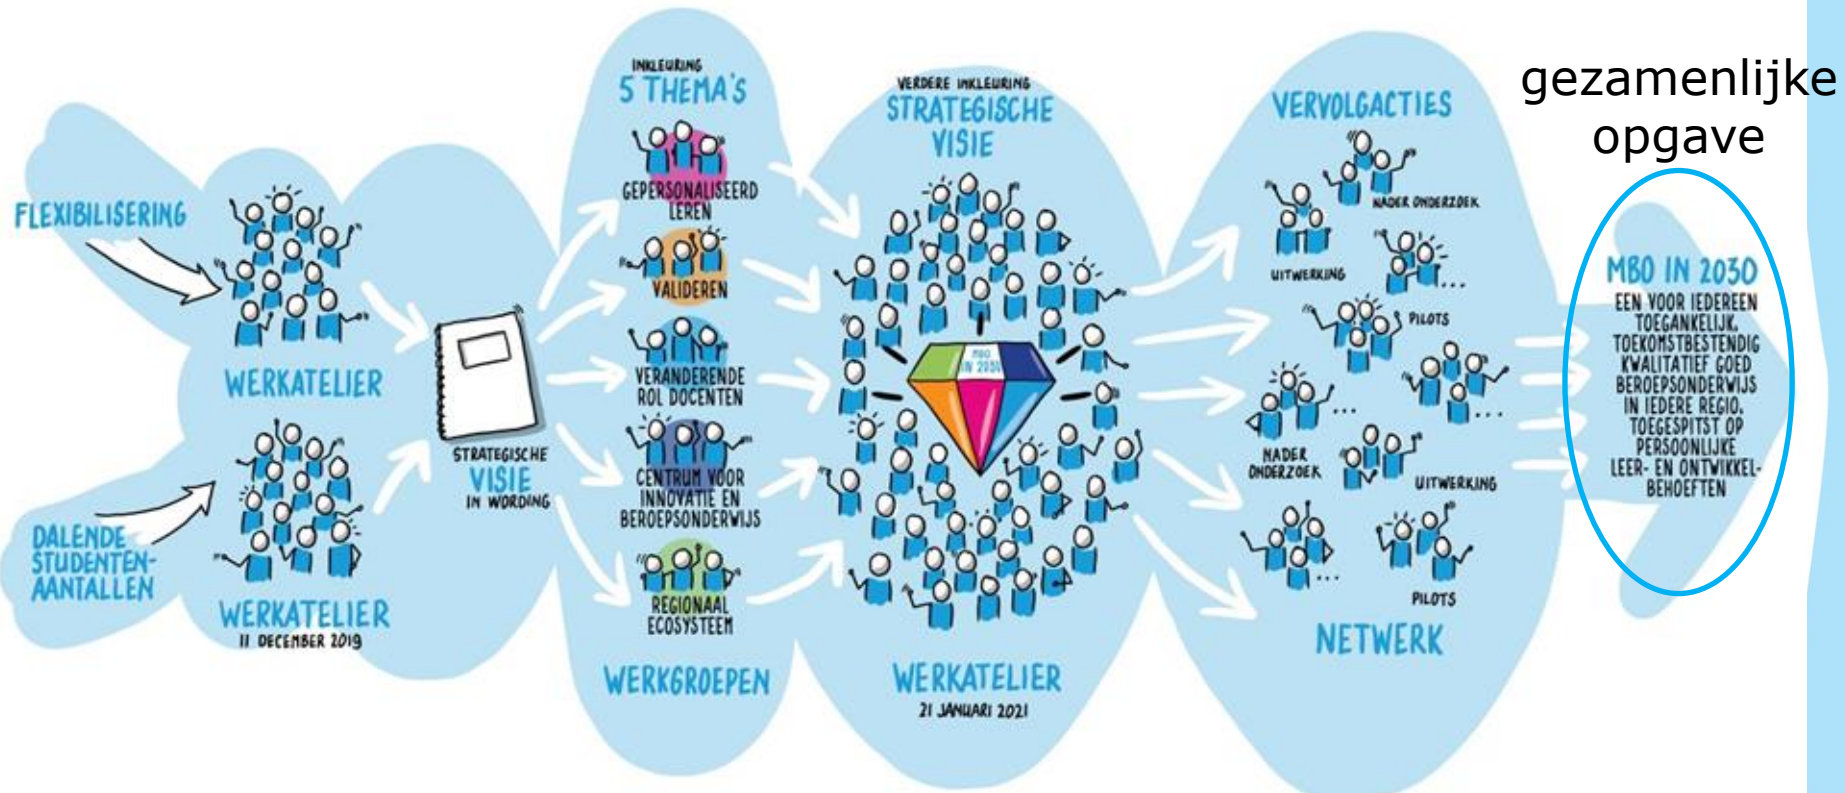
FLEXIBILISERING

DALENDE STUDENTENAANTALLEN

WERKATELIER

WERKATELIER
11 DECEMBER 2019

STRATEGISCHE VISIE IN WORDING

INKLEURING
5 THEMA'S

GEPERSONALISEERD LEREN

VALIDEREN

VERANDERENDE ROL DOCENTEN

CENTRUM VOOR INNOVATIE EN BEROEPSONDERWIJS

REGIONAAL ECOSYSTEEM

WERKGROEPEN

VERDERE INKLEURING
STRATEGISCHE VISIE

MBO IN 2030

WERKATELIER
21 JANUARI 2021

VERVOLGACTIES

NADER ONDERZOEK

UITWERKING

PILOTS

NADER ONDERZOEK

UITWERKING

PILOTS

NETWERK

gezamenlijke opgave

MBO IN 2030
EEN VOOR IEDEREEN TOEGANKELIJK, TOEKOMSTBESTENDIG KWALITATIEF GOED BEROEPSONDERWIJS IN IEDERE REGIO, TOEGESPITST OP PERSOONLIJKE LEER- EN ONTWIKKELBEHOEFTEN